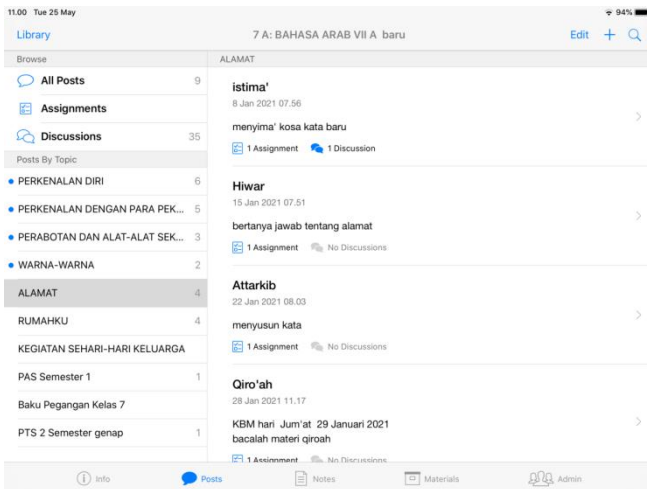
11.00 Tue 25 May
94%

Library
7 A: BAHASA ARAB VII A baru
Edit + 

Browse
All Posts 9
Assignments
Discussions 35
Posts By Topic
• PERKENALAN DIRI 6
• PERKENALAN DENGAN PARA PEK... 5
• PERABOTAN DAN ALAT-ALAT SEK... 3
• WARNA-WARNA 2
ALAMAT 4
RUMAHKU 4
KEGIATAN SEHARI-HARI KELUARGA
PAS Semester 1 1
Baku Pegangan Kelas 7
PTS 2 Semester genap 1

ALAMAT

istima'
8 Jan 2021 07.56
menyima' kosa kata baru
1 Assignment 1 Discussion

Hiwar
15 Jan 2021 07.51
bertanya jawab tentang alamat
1 Assignment No Discussions

Attarkib
22 Jan 2021 08.03
menyusun kata
1 Assignment No Discussions

Qiro'ah
28 Jan 2021 11.17
KBM hari Jum'at 29 Januari 2021
bacalah materi qiroah
1 Assignment No Discussions

Info Posts Notes Materials Admin